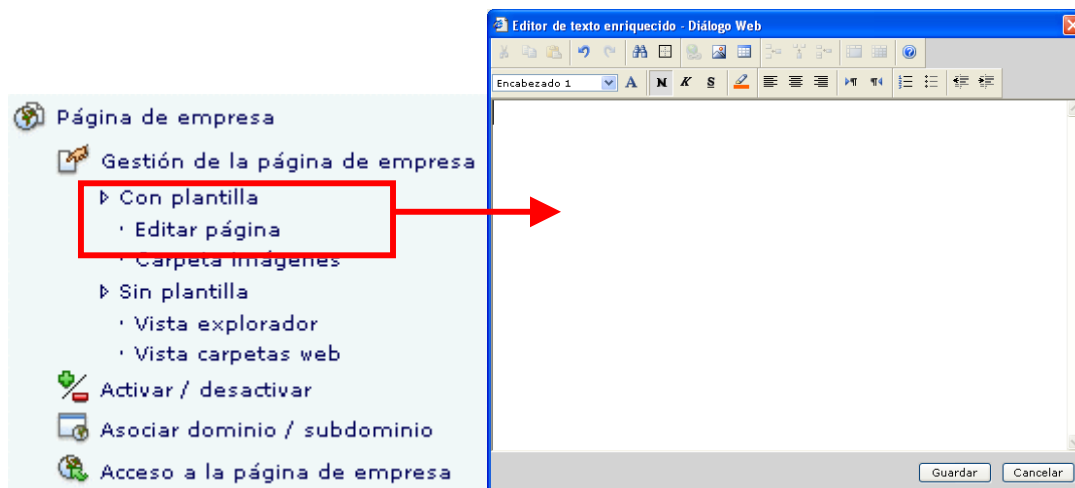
Página de empresa

Gestión de la página de empresa

Con plantilla

Editar página

Carpeta imágenes

Sin plantilla

Vista explorador

Vista carpetas web

Activar / desactivar

Asociar dominio / subdominio

Acceso a la página de empresa

Editor de texto enriquecido - Diálogo Web

Encabezado 1

A N K S

Guardar Cancelar